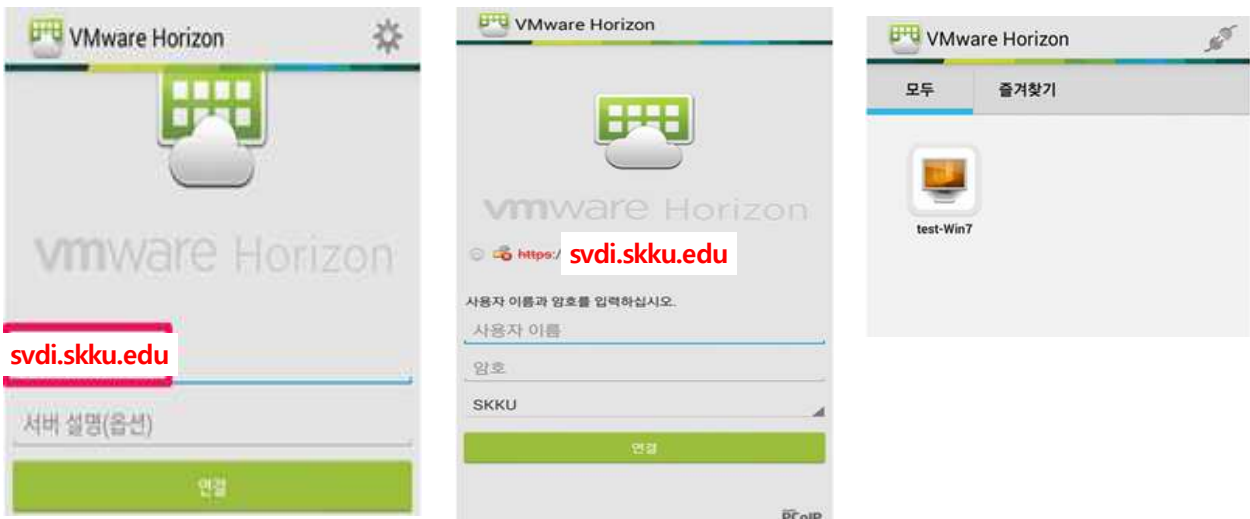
VMware Horizon

vmware Horizon

svdi.skku.edu

서버 설명(옵션)

연결

VMware Horizon

vmware Horizon

https:/ svdi.skku.edu

사용자 이름과 암호를 입력하십시오.

사용자 이름

암호

SKKU

연결

PCoIP

VMware Horizon

모두

즐겨찾기

test-Win7